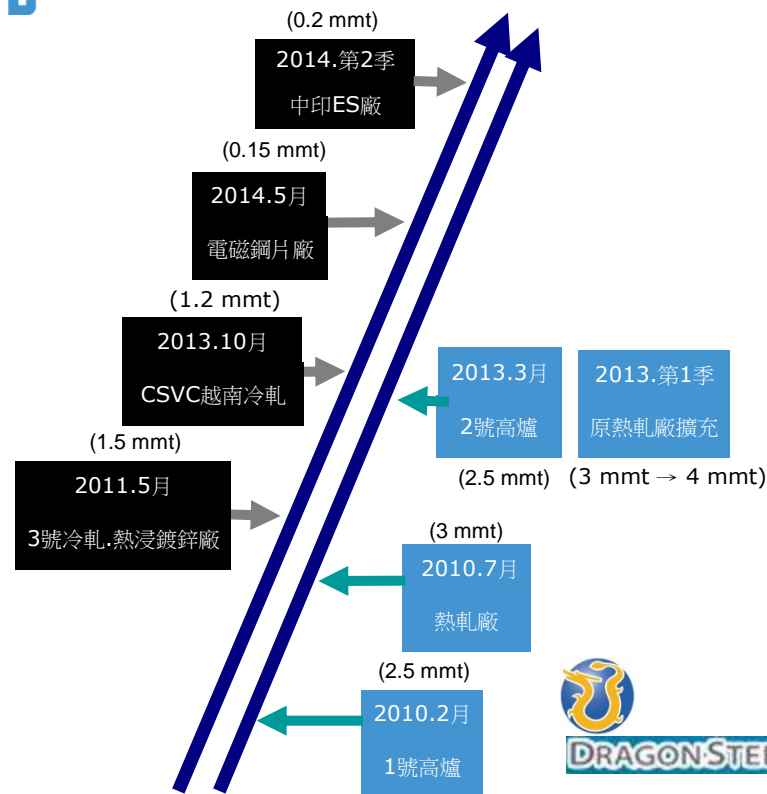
(0.2 mmt)
2014.第2季
中印ES廠

(0.15 mmt)
2014.5月
電磁鋼片廠

(1.2 mmt)
2013.10月
CSVC越南冷軋

(1.5 mmt)
2011.5月
3號冷軋.熱浸鍍鋅廠

2013.3月
2號高爐
(2.5 mmt)

2013.第1季
原熱軋廠擴充
(3 mmt → 4 mmt)

(3 mmt)
2010.7月
熱軋廠

(2.5 mmt)
2010.2月
1號高爐

DRAGON STE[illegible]